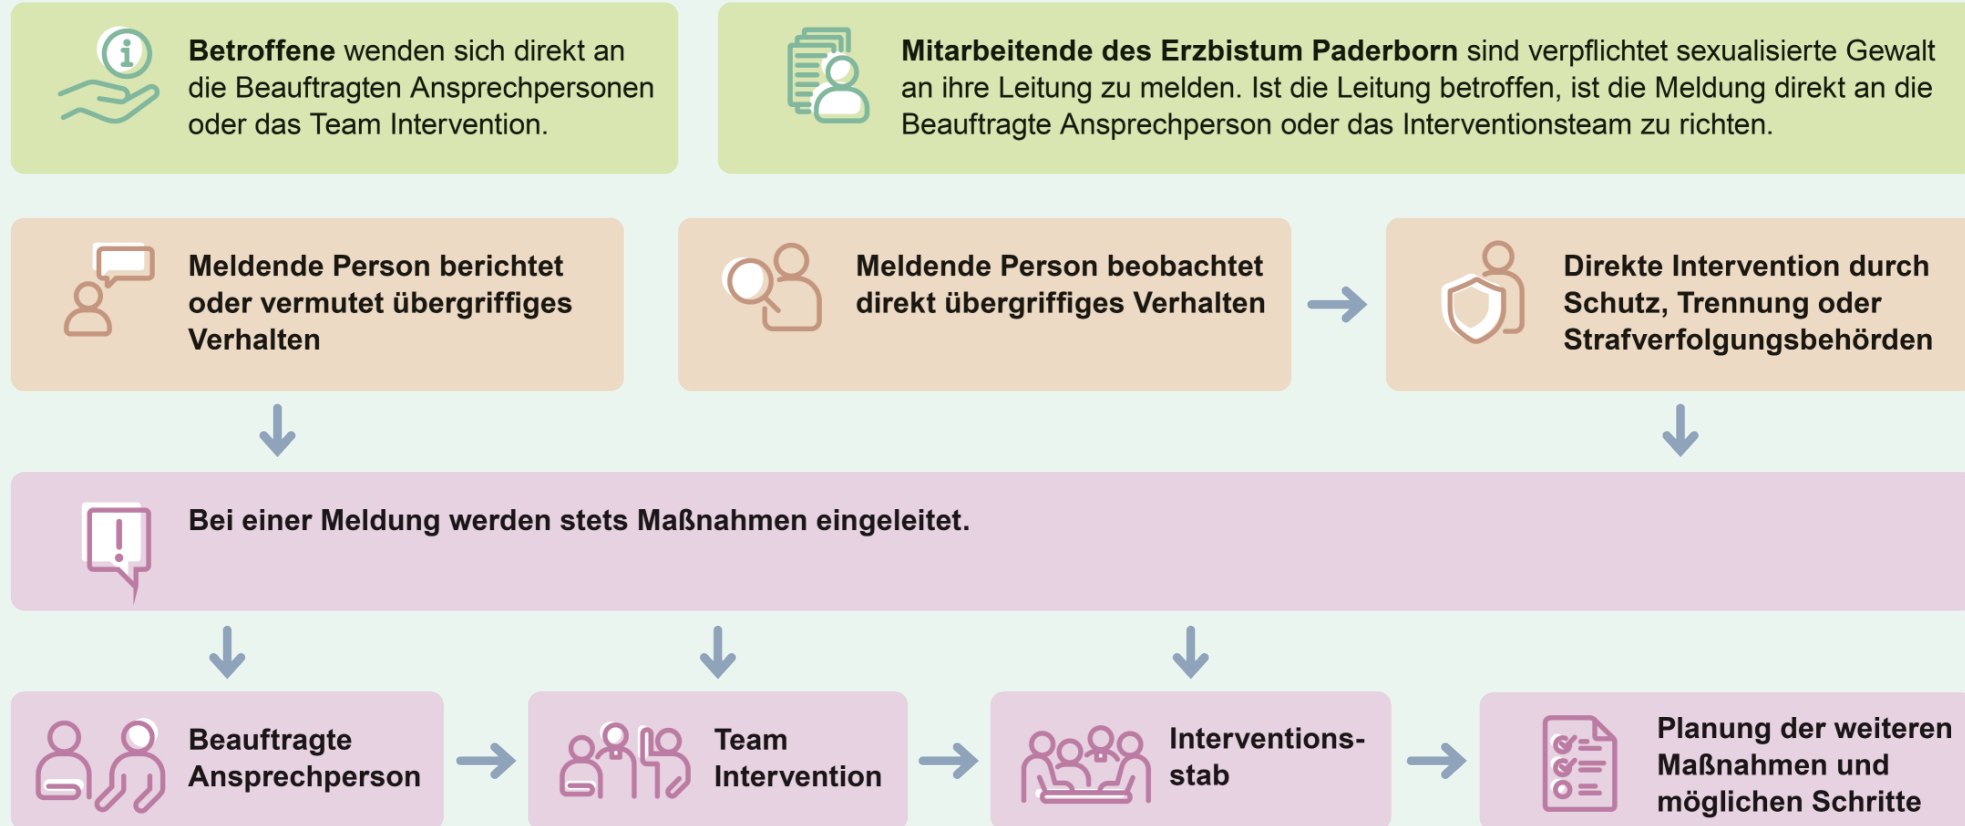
**Betroffene** wenden sich direkt an die Beauftragten Ansprechpersonen oder das Team Intervention.

**Mitarbeitende des Erzbistum Paderborn** sind verpflichtet sexualisierte Gewalt an ihre Leitung zu melden. Ist die Leitung betroffen, ist die Meldung direkt an die Beauftragte Ansprechperson oder das Interventionsteam zu richten.

**Meldende Person berichtet oder vermutet übergriffiges Verhalten**

**Meldende Person beobachtet direkt übergriffiges Verhalten**

**Direkte Intervention durch Schutz, Trennung oder Strafverfolgungsbehörden**

**Bei einer Meldung werden stets Maßnahmen eingeleitet.**

**Beauftragte Ansprechperson**

**Team Intervention**

**Interventionsstab**

**Planung der weiteren Maßnahmen und möglichen Schritte**